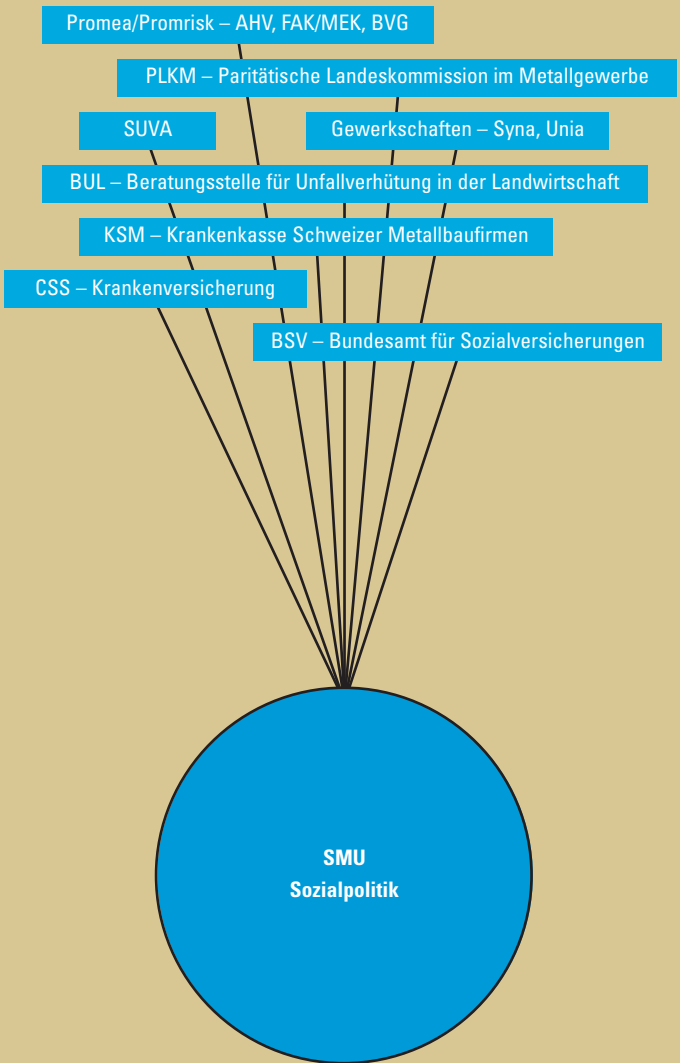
Promea/Promrisk – AHV, FAK/MEK, BVG

PLKM – Paritätische Landeskommission im Metallgewerbe

SUVA

Gewerkschaften – Syna, Unia

BUL – Beratungsstelle für Unfallverhütung in der Landwirtschaft

KSM – Krankenkasse Schweizer Metallbaufirmen

CSS – Krankenversicherung

BSV – Bundesamt für Sozialversicherungen

SMU
Sozialpolitik